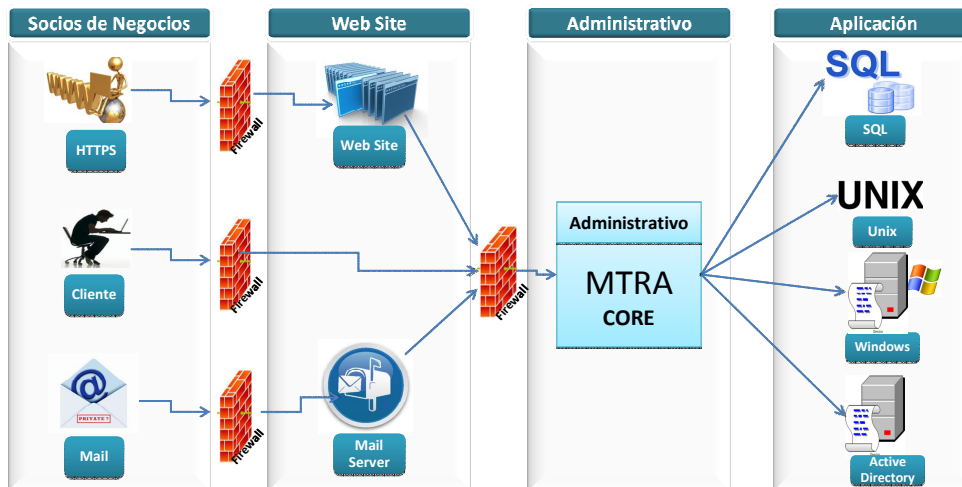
Socios de Negocios

Web Site

Administrativo

Aplicación

WWW

HTTPS

Firewall

Web Site

SQL

SQL

Cliente

Firewall

Firewall

Administrativo

MTRA

CORE

UNIX

Unix

Windows

PRIVATE!

Mail

Firewall

Mail Server

Active Directory